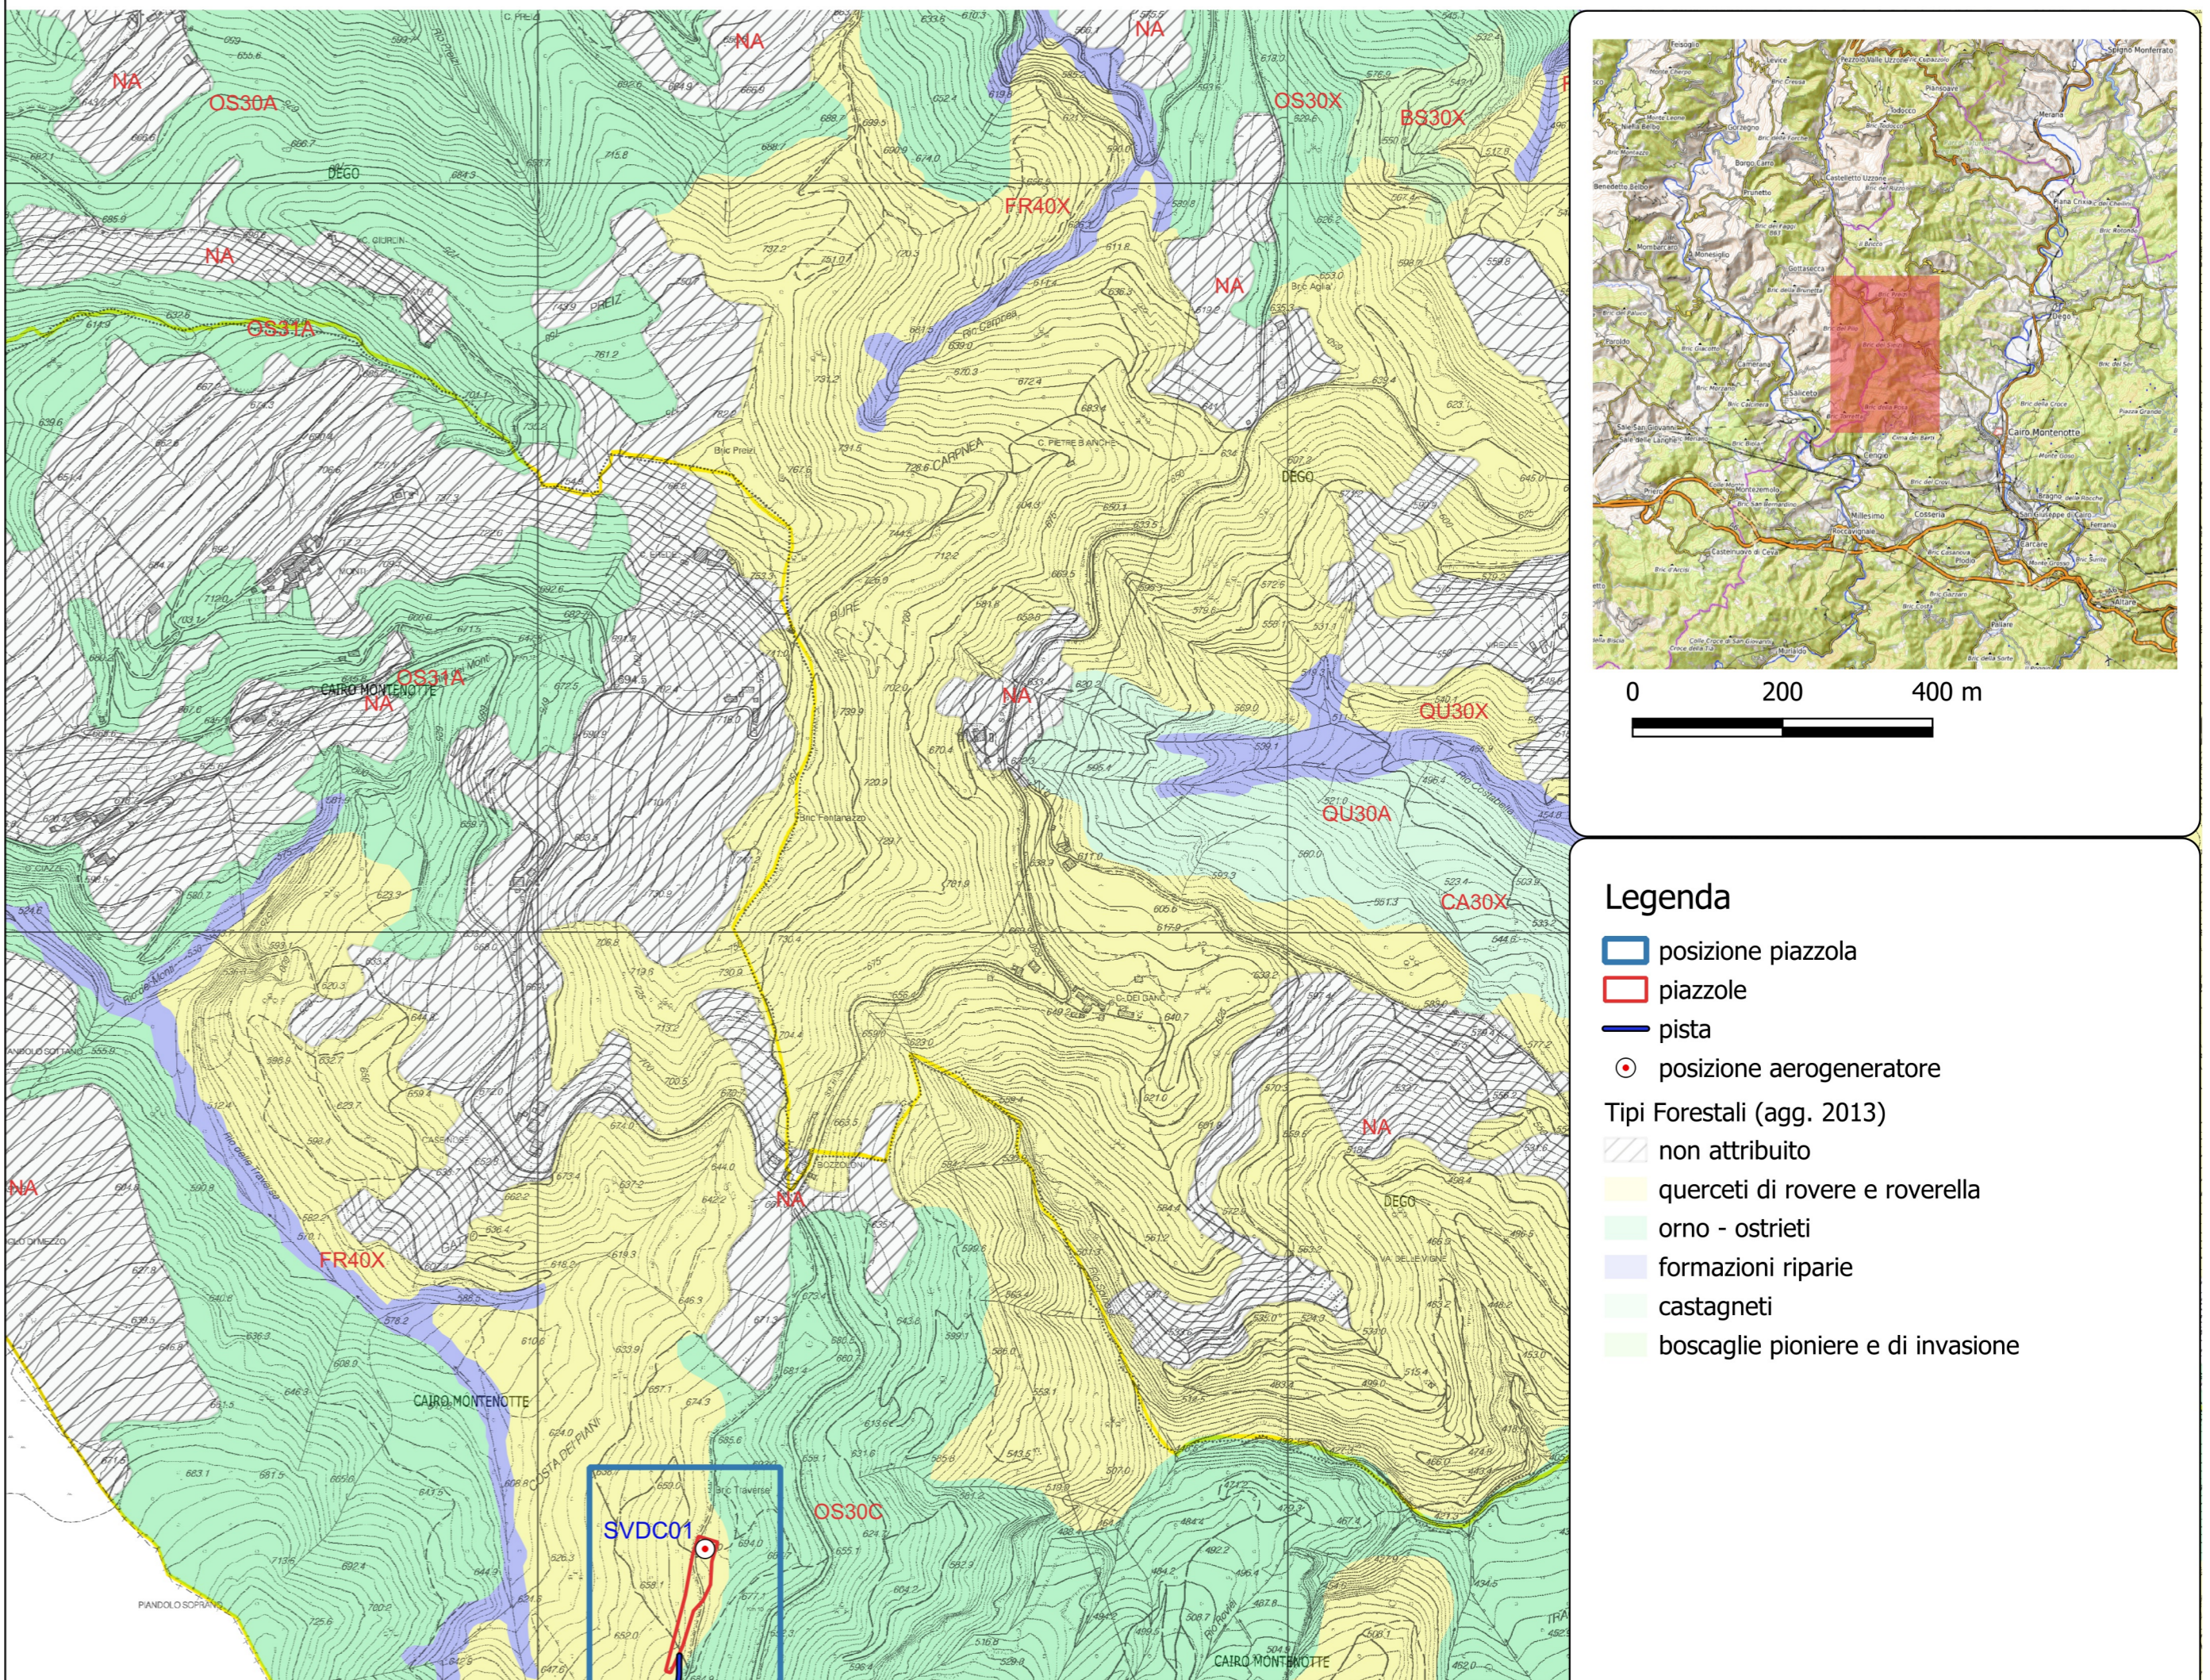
NA
OS30A
NA
NA
OS30X
BS30X
FR40X
NA
OS31A
NA
OS31A
NA
NA
QU30X
QU30A
CA30X
NA
NA
FR40X
NA
OS30C
SVDC01
DEGO
CAIRO MONTENOTTE
CAIRO MONTENOTTE
CAIRO MONTENOTTE
DEGO
DEGO

0
200
400 m

Legenda
posizione piazzola
piazzole
pista
posizione aerogeneratore
Tipi Forestali (agg. 2013)
non attribuito
querceti di rovere e roverella
orno - ostrieti
formazioni riparie
castagneti
boscaglie pioniere e di invasione